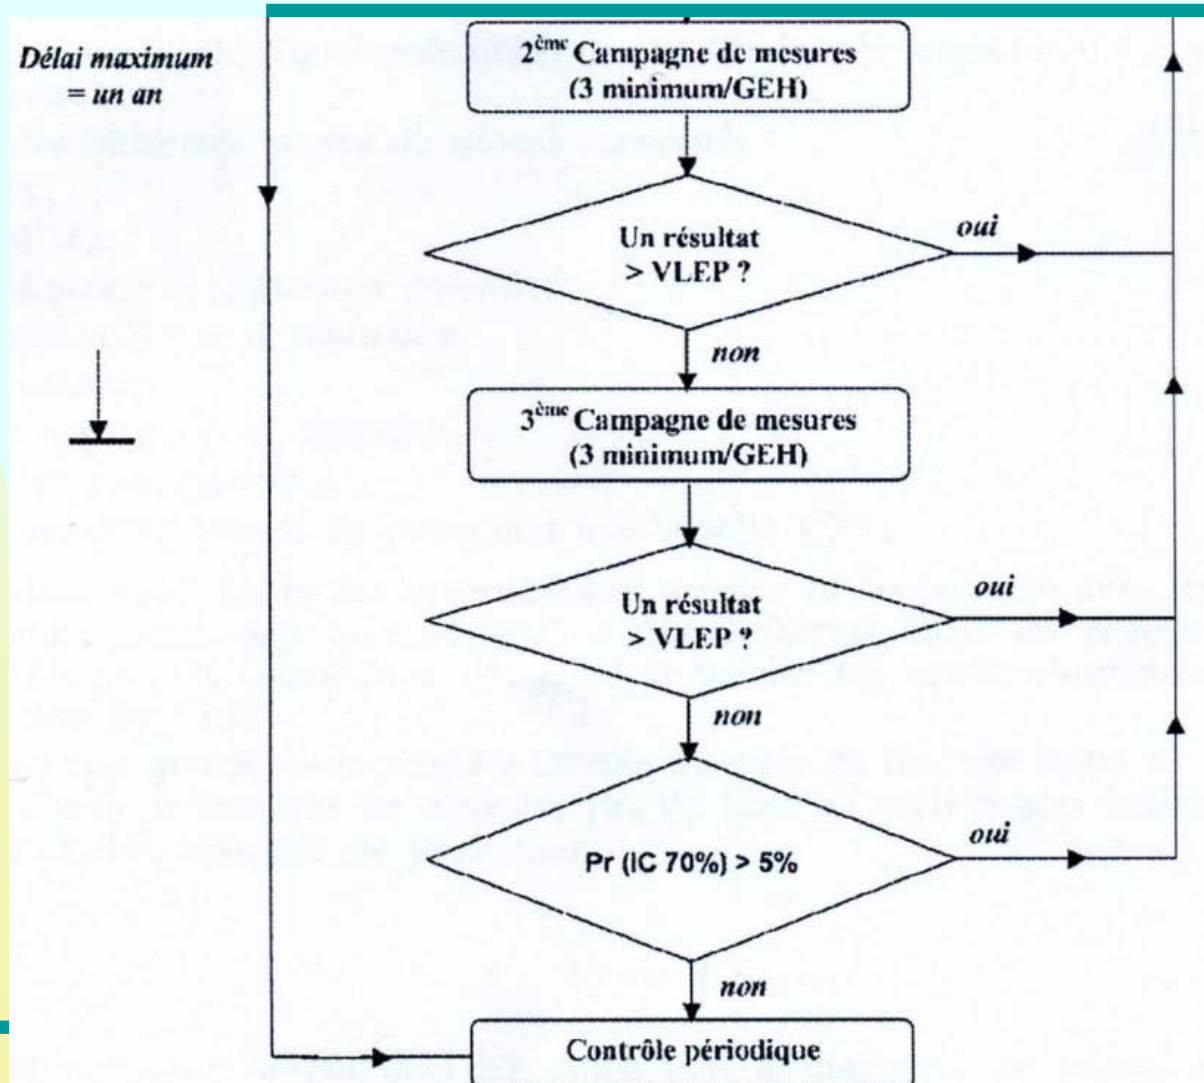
*Délai maximum = un an*

2$^{ème}$ Campagne de mesures (3 minimum/GEH)

Un résultat > VLEP ?

*oui*

*non*

3$^{ème}$ Campagne de mesures (3 minimum/GEH)

Un résultat > VLEP ?

*oui*

*non*

Pr (IC 70%) > 5%

*oui*

*non*

Contrôle périodique